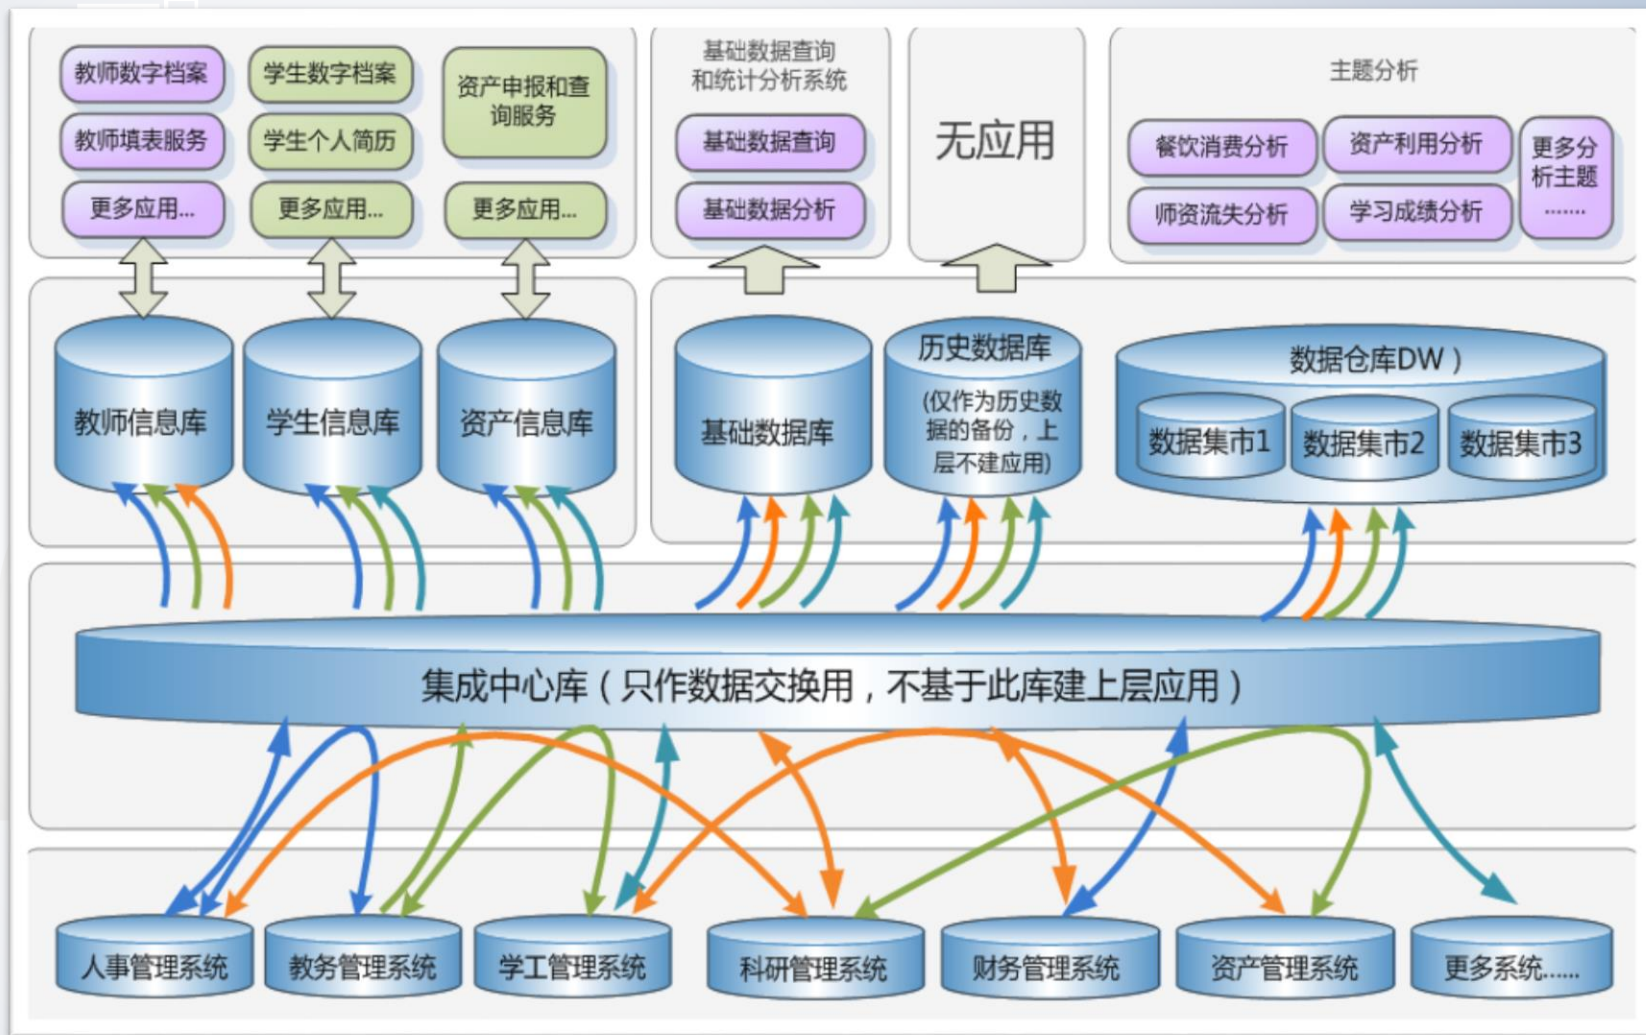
教师数字档案
教师填表服务
更多应用...
学生数字档案
学生个人简历
更多应用...
资产申报和查询服务
更多应用...

基础数据查询和统计分析系统
基础数据查询
基础数据分析

无应用

主题分析
餐饮消费分析
资产利用分析
师资流失分析
学习成绩分析
更多分析主题
......

教师信息库
学生信息库
资产信息库
基础数据库
历史数据库
(仅作为历史数据的备份，上层不建应用)
数据仓库DW）
数据集市1
数据集市2
数据集市3

集成中心库（只作数据交换用，不基于此库建上层应用）

人事管理系统
教务管理系统
学工管理系统
科研管理系统
财务管理系统
资产管理系统
更多系统......